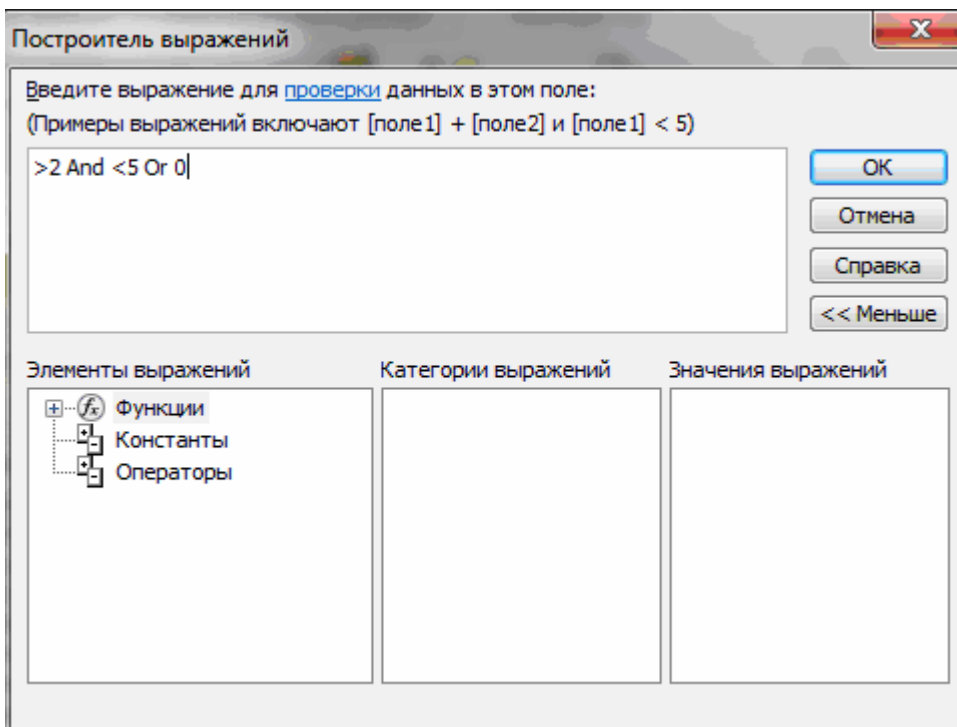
Построитель выражений

Введите выражение для проверки данных в этом поле:
(Примеры выражений включают [поле1] + [поле2] и [поле1] < 5)

>2 And <5 Or 0

OK
Отмена
Справка
<< Меньше

Элементы выражений
Функции
Константы
Операторы

Категории выражений

Значения выражений